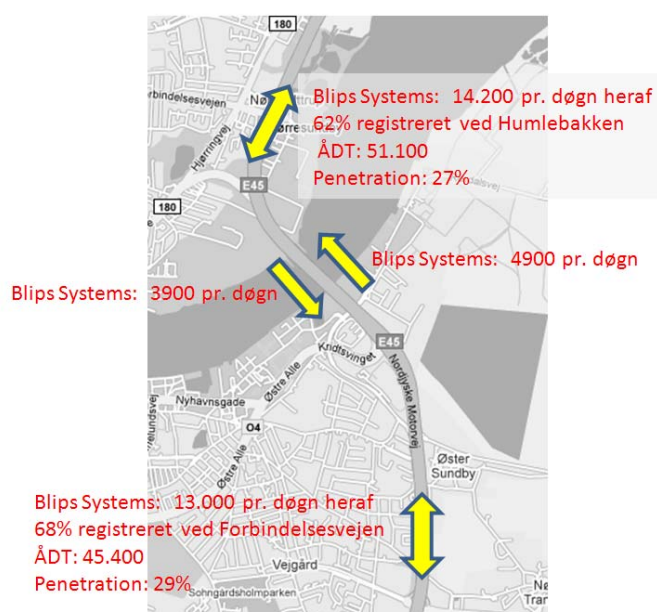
180

Forbindelsesvejen

Nø

ørresu

Hjørringvej

E45

180

Blips Systems: 14.200 pr. døgn heraf
62% registreret ved Humlebakken
ÅDT: 51.100
Penetration: 27%

Blips Systems: 4900 pr. døgn

Blips Systems: 3900 pr. døgn

E45

Kridtsvinget

Nordjyske Motorvej

Nyhavnsgade

Østre Alle

O4

Østre Alle

Øster Sundby

Blips Systems: 13.000 pr. døgn heraf
68% registreret ved Forbindelsesvejen
ÅDT: 45.400
Penetration: 29%

Vejgård

Sohngårdsholmparken